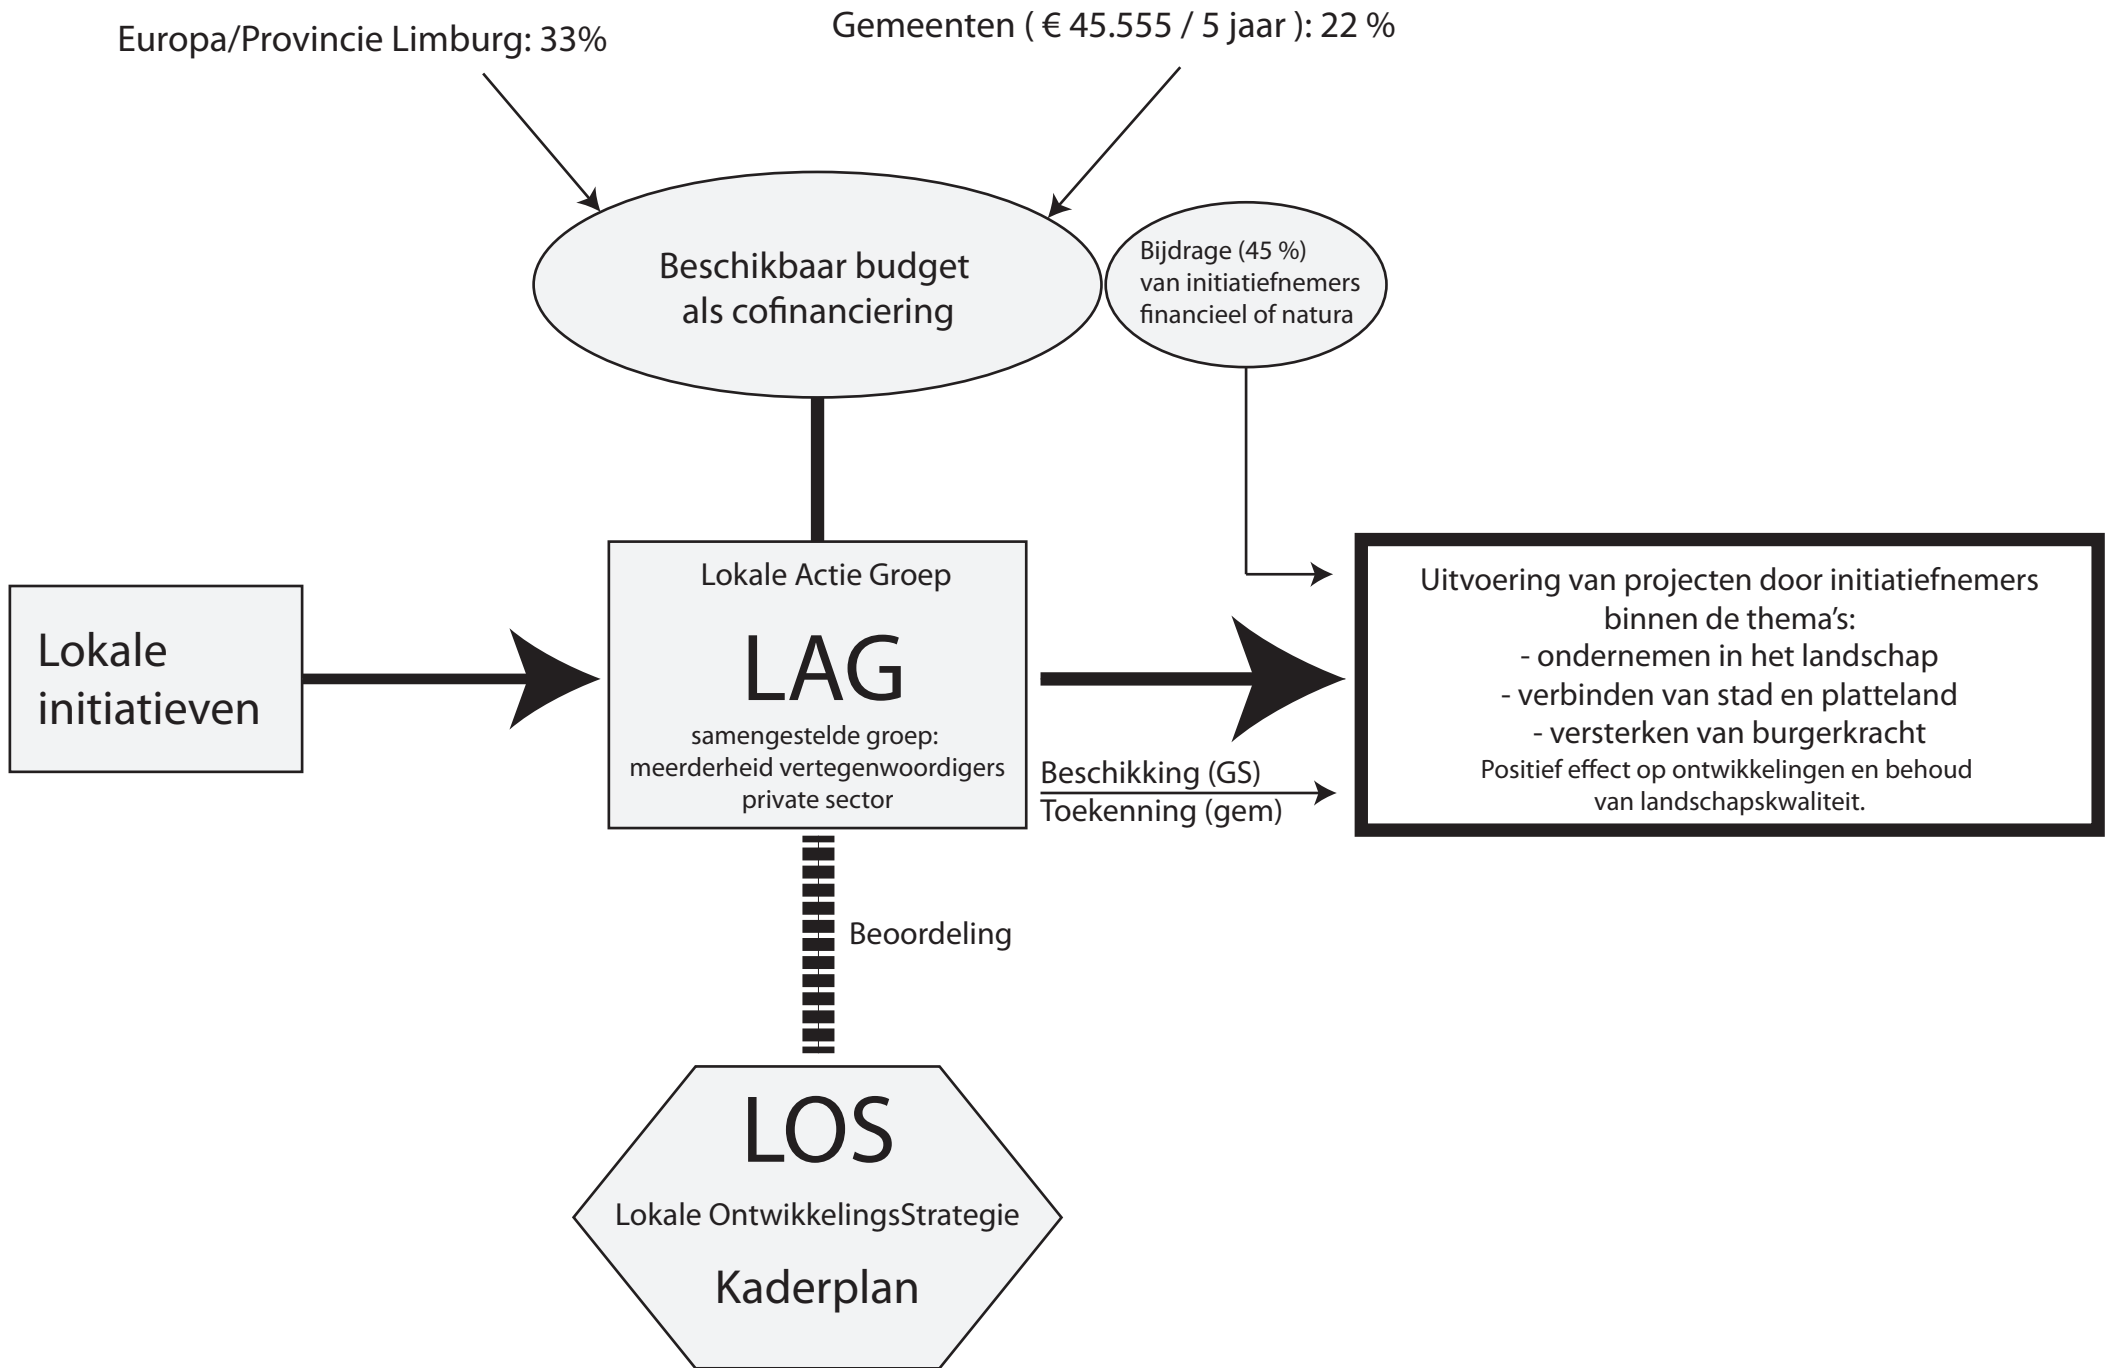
Europa/Provincie Limburg: 33%

Gemeenten ( € 45.555 / 5 jaar ): 22 %

Beschikbaar budget als cofinanciering

Bijdrage (45 %) van initiatiefnemers financieel of natura

Lokale initiatieven

Lokale Actie Groep

LAG

samengestelde groep: meerderheid vertegenwoordigers private sector

Uitvoering van projecten door initiatiefnemers binnen de thema's:
- ondernemen in het landschap
- verbinden van stad en platteland
- versterken van burgerkracht
Positief effect op ontwikkelingen en behoud van landschapskwaliteit.

Beschikking (GS)
Toekenning (gem)

Beoordeling

LOS

Lokale OntwikkelingsStrategie

Kaderplan